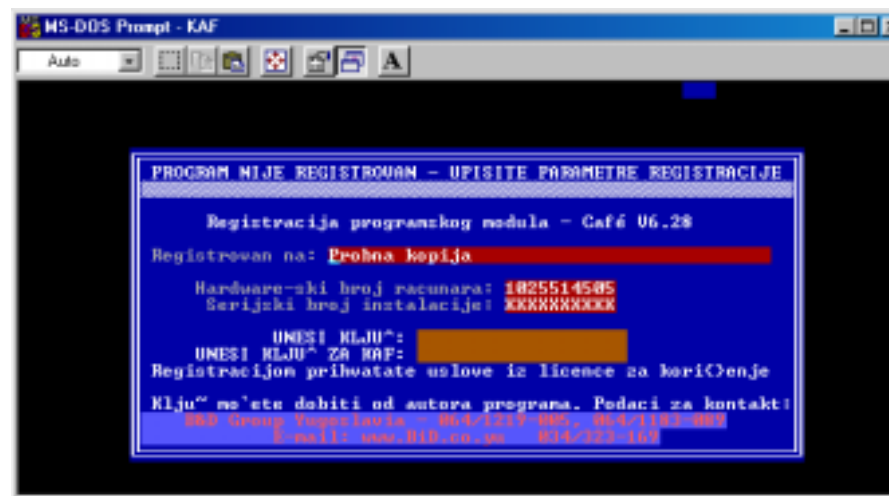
MS-DOS Prompt - KAF

Auto

A

PROGRAM NIJE REGISTROVAN - UPISITE PARAMETRE REGISTRACIJE

Registracija programskog modula - Café V6.28

Registrovan na: Probna kopija

Hardware-ski broj racunara: 1025514505
Serijski broj instalacije: XXXXXXXXXX

UNESI KLJU^:
UNESI KLJU^ ZA KAF:
Registracijom prihvatate uslove iz licence za kori{}enje

Klju~ mo`ete dobiti od autora programa. Podaci za kontakt:
B&D Group Yugoslavia - 064/1219-805, 064/1183-089
E-mail: www.BiD.co.yu 034/323-169